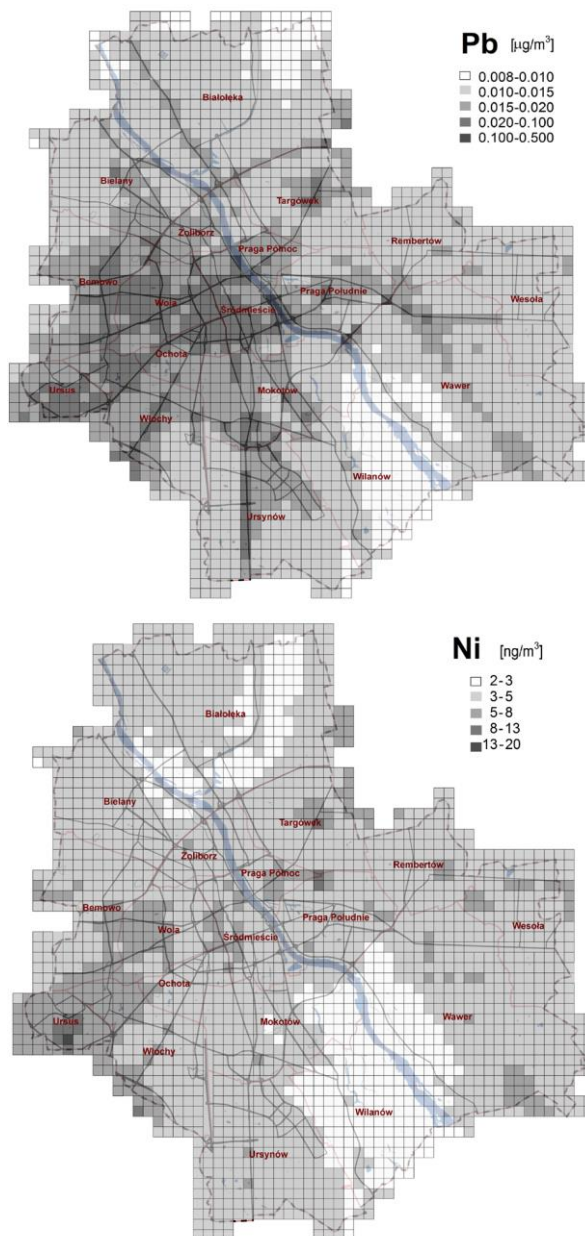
Pb [$\mu g/m^3$]
0.008-0.010
0.010-0.015
0.015-0.020
0.020-0.100
0.100-0.500

Białołęka
Bielany
Targówek
Żoliborz
Praga Północ
Rembertów
Bemowo
Praga Południe
Wola
Śródmieście
Wesoła
Ochota
Ursus
Wawer
Mokotów
Włochy
Wilanów
Ursynów

Ni [$ng/m^3$]
2-3
3-5
5-8
8-13
13-20

Białołęka
Bielany
Targówek
Żoliborz
Praga Północ
Rembertów
Bemowo
Praga Południe
Wola
Śródmieście
Wesoła
Ochota
Ursus
Wawer
Mokotów
Włochy
Wilanów
Ursynów